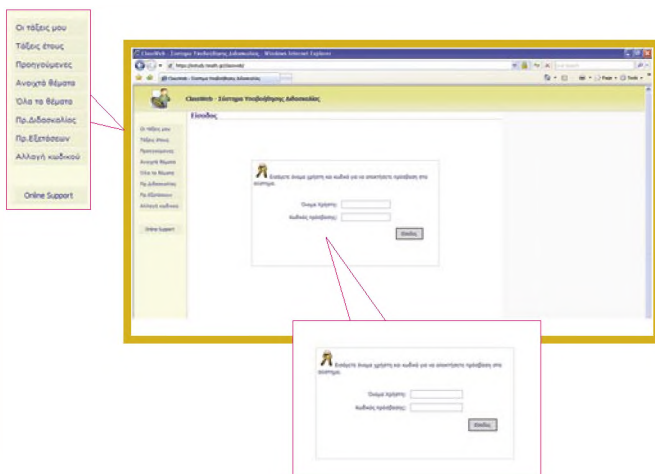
Οι τάξεις μου
Τάξεις έτους
Προηγούμενες
Ανοιχτά θέματα
Όλα τα θέματα
Πρ.Διδασκαλίας
Πρ.Εξετάσεων
Αλλαγή κωδικού

Online Support

ClassWeb - Σύστημα Υποβοήθησης Διδασκαλίας - Windows Internet Explorer

ClassWeb - Σύστημα Υποβοήθησης Διδασκαλίας

Είσοδος

Οι τάξεις μου
Τάξεις έτους
Προηγούμενες
Ανοιχτά θέματα
Όλα τα θέματα
Πρ.Διδασκαλίας
Πρ.Εξετάσεων
Αλλαγή κωδικού

Online Support

Εισάγετε όνομα χρήστη και κωδικό για να αποκτήσετε πρόσβαση στο σύστημα.

Όνομα Χρήστη:
Κωδικός πρόσβασης:
Είσοδος

Εισάγετε όνομα χρήστη και κωδικό για να αποκτήσετε πρόσβαση στο σύστημα.

Όνομα Χρήστη:
Κωδικός πρόσβασης:
Είσοδος